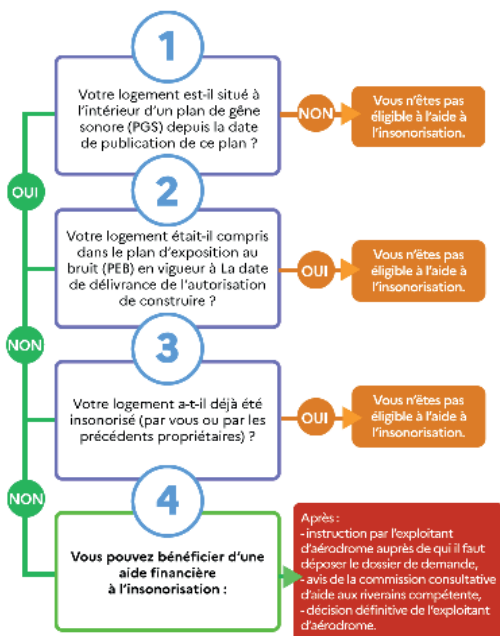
1

Votre logement est-il situé à l'intérieur d'un plan de gêne sonore (PGS) depuis la date de publication de ce plan ?

NON

Vous n'êtes pas éligible à l'aide à l'insonorisation.

OUI

2

Votre logement était-il compris dans le plan d'exposition au bruit (PEB) en vigueur à La date de délivrance de l'autorisation de construire ?

OUI

Vous n'êtes pas éligible à l'aide à l'insonorisation.

NON

3

Votre logement a-t-il déjà été insonorisé (par vous ou par les précédents propriétaires) ?

OUI

Vous n'êtes pas éligible à l'aide à l'insonorisation.

NON

4

Vous pouvez bénéficier d'une aide financière à l'insonorisation :

Après :
- instruction par l'exploitant d'aérodrome auprès de qui il faut déposer le dossier de demande,
- avis de la commission consultative d'aide aux riverains compétente,
- décision définitive de l'exploitant d'aérodrome.